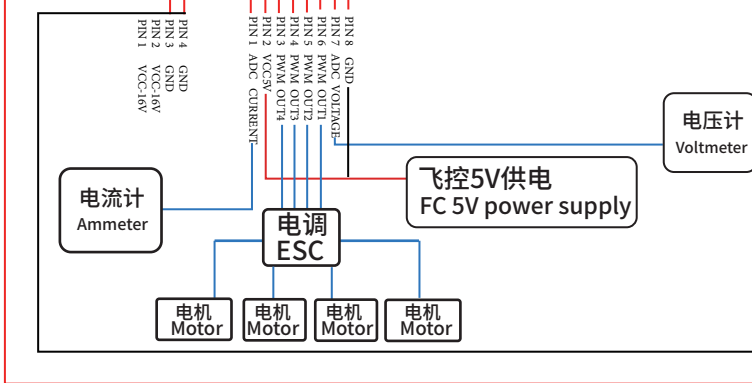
PIN 4 GND
PIN 3 GND
PIN 2 VCC-16V
PIN 1 VCC-16V

PIN 8 GND
PIN 7 ADC VOLTAGE
PIN 6 PWM OUT1
PIN 5 PWM OUT2
PIN 4 PWM OUT3
PIN 3 PWM OUT4
PIN 2 VCC5V
PIN 1 ADC CURRENT

电压计
Voltmeter

飞控5V供电
FC 5V power supply

电流计
Ammeter

电调
ESC

电机
Motor

电机
Motor

电机
Motor

电机
Motor